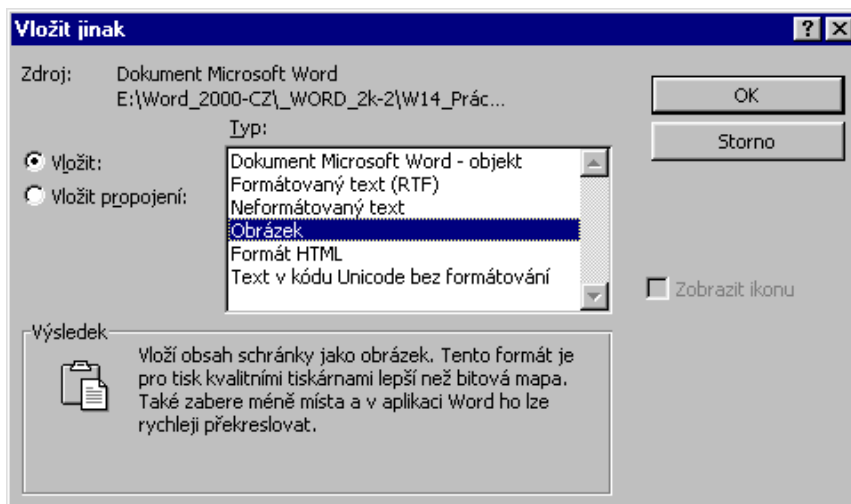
Vložit jinak

?

Zdroj: Dokument Microsoft Word
E:\Word_2000-CZ\_WORD_2k-2\W14_Prác...

OK

Storno

Typ:

Vložit:

Vložit propojení:

Dokument Microsoft Word - objekt
Formátovaný text (RTF)
Neformátovaný text
Obrázek
Formát HTML
Text v kódu Unicode bez formátování

Zobrazit ikonu

Výsledek

Vloží obsah schránky jako obrázek. Tento formát je pro tisk kvalitními tiskárnami lepší než bitová mapa. Také zabere méně místa a v aplikaci Word ho lze rychleji překreslovat.